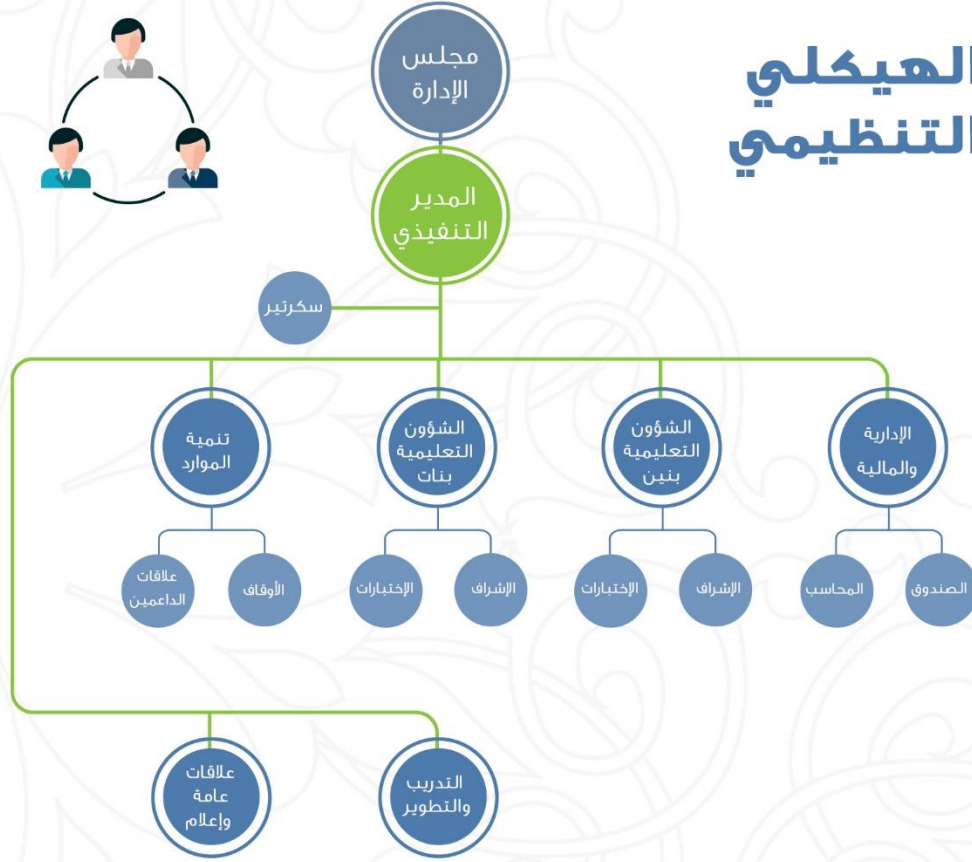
الهيكلي
التنظيمي

مجلس الإدارة

المدير التنفيذي

سكرتير

الإدارية والمالية

الشؤون التعليمية بنين

الشؤون التعليمية بنات

تنمية الموارد

الصندوق

المحاسب

الإشراف

الإختبارات

الإشراف

الإختبارات

الأوقاف

علاقات الداعمين

التدريب والتطوير

علاقات عامة وإعلام